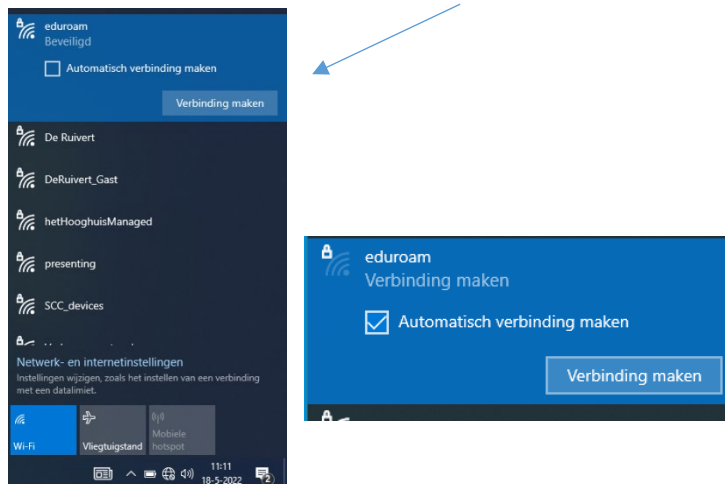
eduroam
Beveiligd

Automatisch verbinding maken

Verbinding maken

De Ruivert

DeRuivert_Gast

hetHooghuisManaged

presenting

SCC_devices

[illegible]

Netwerk- en internetinstellingen
Instellingen wijzigen, zoals het instellen van een verbinding met een datalimiet.

Wi-Fi

Vliegtuigstand

Mobiele hotspot

11:11
18-5-2022

2

eduroam
Verbinding maken

Automatisch verbinding maken

Verbinding maken